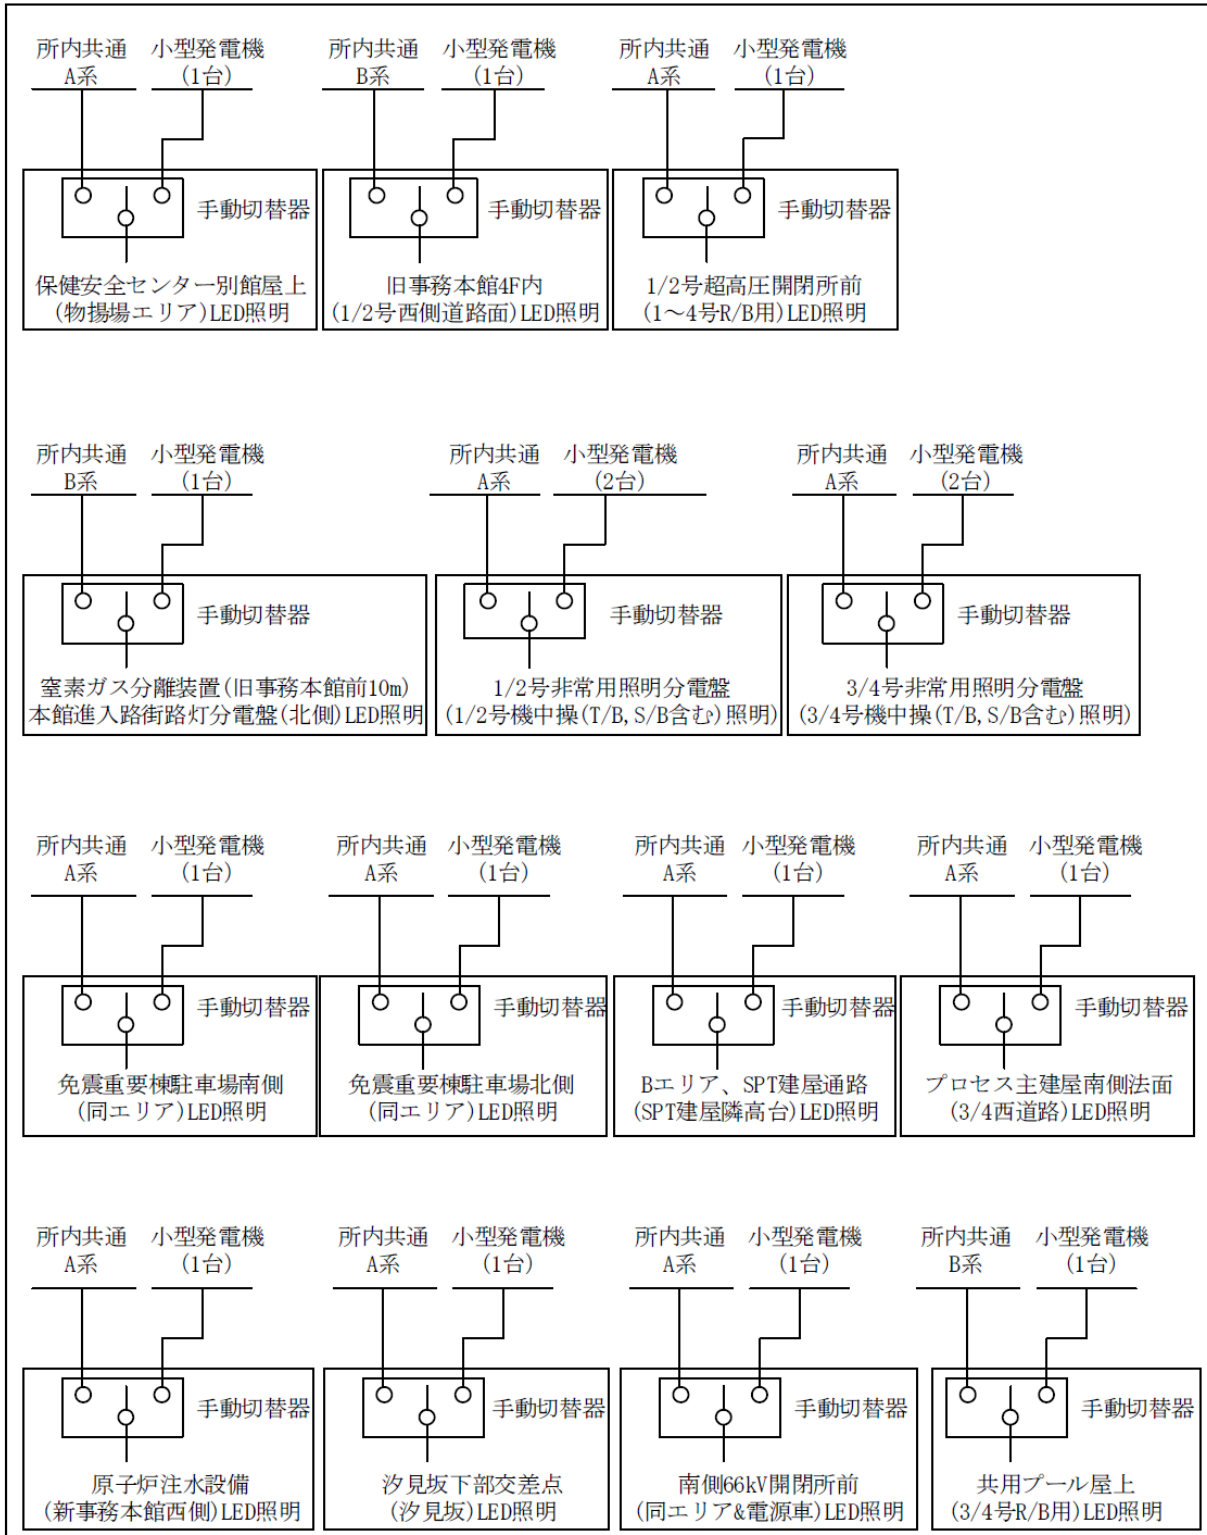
所内共通 A系
小型発電機 (1台)
手動切替器
保健安全センター別館屋上 (物揚場エリア)LED照明

所内共通 B系
小型発電機 (1台)
手動切替器
旧事務本館4F内 (1/2号西側道路面)LED照明

所内共通 A系
小型発電機 (1台)
手動切替器
1/2号超高圧開閉所前 (1～4号R/B用)LED照明

所内共通 B系
小型発電機 (1台)
手動切替器
窒素ガス分離装置(旧事務本館前10m) 本館進入路街路灯分電盤(北側)LED照明

所内共通 A系
小型発電機 (2台)
手動切替器
1/2号非常用照明分電盤 (1/2号機中操(T/B, S/B含む)照明)

所内共通 A系
小型発電機 (2台)
手動切替器
3/4号非常用照明分電盤 (3/4号機中操(T/B, S/B含む)照明)

所内共通 A系
小型発電機 (1台)
手動切替器
免震重要棟駐車場南側 (同エリア)LED照明

所内共通 A系
小型発電機 (1台)
手動切替器
免震重要棟駐車場北側 (同エリア)LED照明

所内共通 A系
小型発電機 (1台)
手動切替器
Bエリア、SPT建屋通路 (SPT建屋隣高台)LED照明

所内共通 A系
小型発電機 (1台)
手動切替器
プロセス主建屋南側法面 (3/4西道路)LED照明

所内共通 A系
小型発電機 (1台)
手動切替器
原子炉注水設備 (新事務本館西側)LED照明

所内共通 A系
小型発電機 (1台)
手動切替器
汐見坂下部交差点 (汐見坂)LED照明

所内共通 A系
小型発電機 (1台)
手動切替器
南側66kV開閉所前 (同エリア&電源車)LED照明

所内共通 B系
小型発電機 (1台)
手動切替器
共用プール屋上 (3/4号R/B用)LED照明